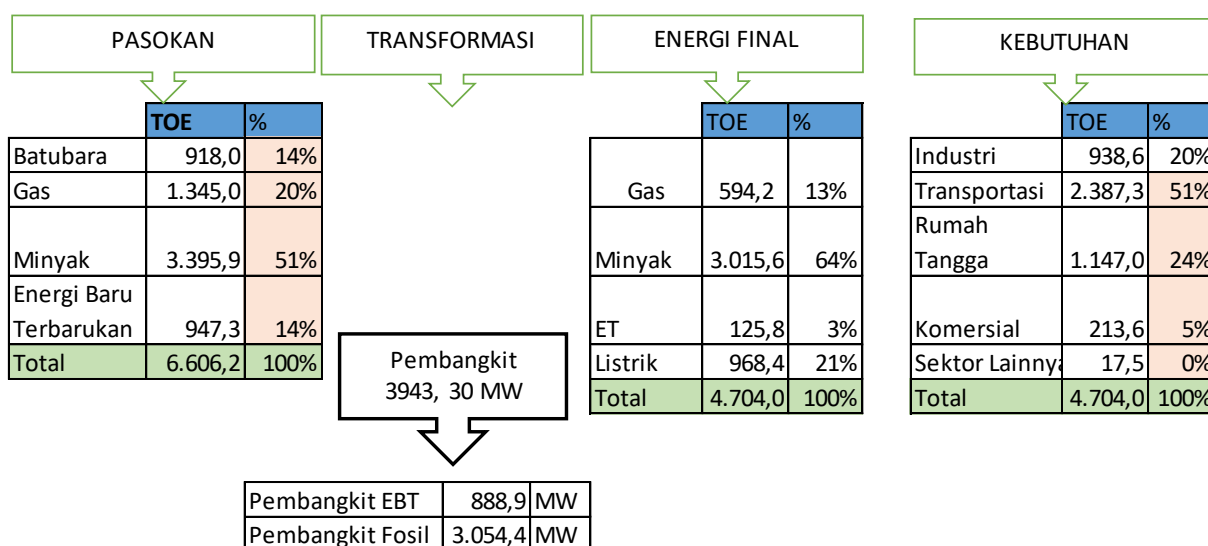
PASOKAN

TRANSFORMASI

ENERGI FINAL

KEBUTUHAN

| | TOE | % |
|---|---|---|
| Batubara | 918,0 | 14% |
| Gas | 1.345,0 | 20% |
| Minyak | 3.395,9 | 51% |
| Energi Baru Terbarukan | 947,3 | 14% |
| Total | 6.606,2 | 100% |

Pembangkit 3943, 30 MW

| Pembangkit EBT | 888,9 | MW |
|---|---|---|
| Pembangkit Fosil | 3.054,4 | MW |

| | TOE | % |
|---|---|---|
| Gas | 594,2 | 13% |
| Minyak | 3.015,6 | 64% |
| ET | 125,8 | 3% |
| Listrik | 968,4 | 21% |
| Total | 4.704,0 | 100% |

| | TOE | % |
|---|---|---|
| Industri | 938,6 | 20% |
| Transportasi | 2.387,3 | 51% |
| Rumah Tangga | 1.147,0 | 24% |
| Komersial | 213,6 | 5% |
| Sektor Lainnya | 17,5 | 0% |
| Total | 4.704,0 | 100% |